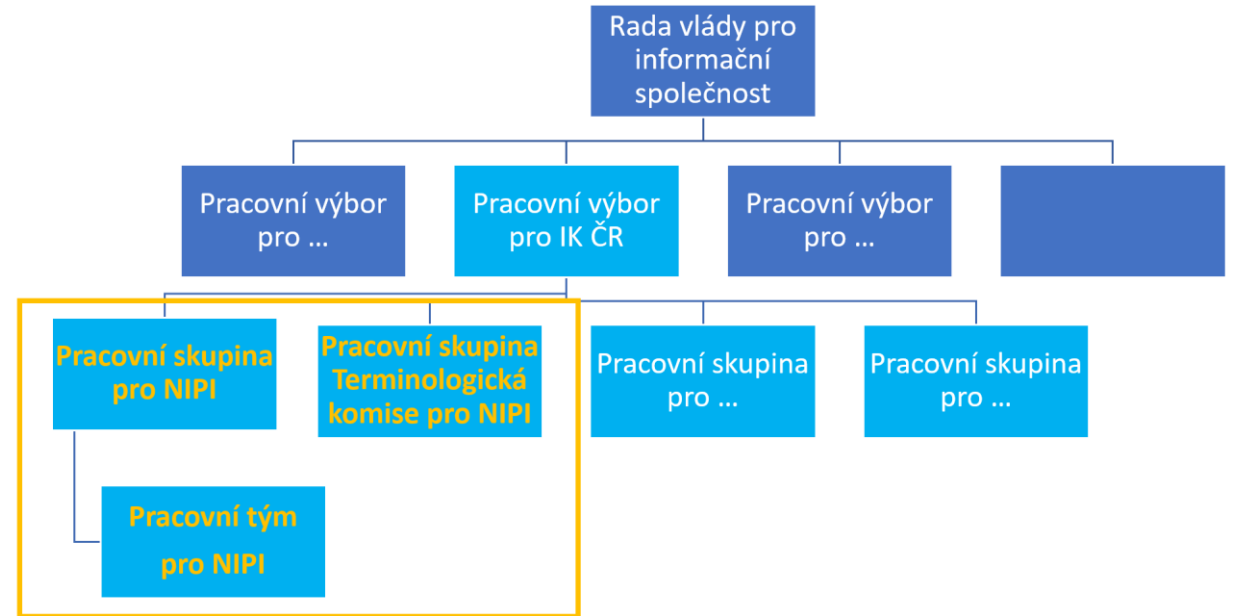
Rada vlády pro informační společnost

Pracovní výbor pro …

Pracovní výbor pro IK ČR

Pracovní výbor pro …

Pracovní skupina pro NIPI

Pracovní skupina Terminologická komise pro NIPI

Pracovní skupina pro …

Pracovní skupina pro …

Pracovní tým pro NIPI